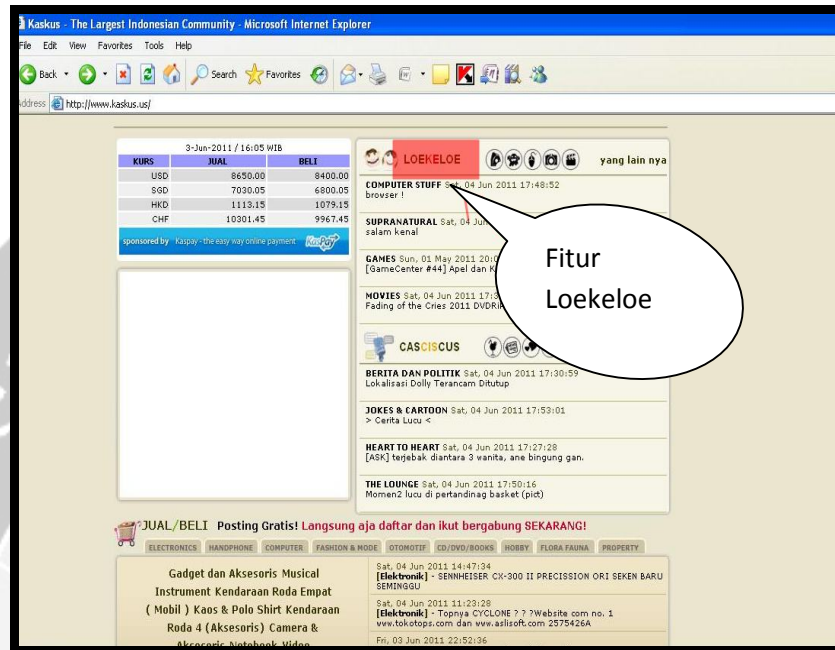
Kaskus - The Largest Indonesian Community - Microsoft Internet Explorer

File Edit View Favorites Tools Help

Back Search Favorites

Address http://www.kaskus.us/

3-Jun-2011 / 16:05 WIB

| KURS | JUAL | BELI |
|---|---|---|
| USD | 8650.00 | 8400.00 |
| SGD | 7030.05 | 6800.05 |
| HKD | 1113.15 | 1079.15 |
| CHF | 10301.45 | 9967.45 |

sponsored by Kaspay - the easy way online payment KasPay

LOEKELOE yang lain nya

COMPUTER STUFF Sat, 04 Jun 2011 17:48:52
browser !

SUPRANATURAL Sat, 04 Jun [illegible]
salam kenal

GAMES Sun, 01 May 2011 20:0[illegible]
[GameCenter #44] Apel dan K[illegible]

MOVIES Sat, 04 Jun 2011 17:3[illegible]
Fading of the Cries 2011 DVDRi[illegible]

Fitur Loekeloe

CASCISCUS

BERITA DAN POLITIK Sat, 04 Jun 2011 17:30:59
Lokalisasi Dolly Terancam Ditutup

JOKES & CARTOON Sat, 04 Jun 2011 17:53:01
> Cerita Lucu <

HEART TO HEART Sat, 04 Jun 2011 17:27:28
[ASK] terjebak diantara 3 wanita, ane bingung gan.

THE LOUNGE Sat, 04 Jun 2011 17:50:16
Momen2 lucu di pertandinag basket (pict)

JUAL/BELI Posting Gratis! Langsung aja daftar dan ikut bergabung SEKARANG!

ELECTRONICS HANDPHONE COMPUTER FASHION & MODE OTOMOTIF CD/DVD/BOOKS HOBBY FLORA FAUNA PROPERTY

Gadget dan Aksesoris Musical Instrument Kendaraan Roda Empat ( Mobil ) Kaos & Polo Shirt Kendaraan Roda 4 (Aksesoris) Camera & Aksesoris Notebook Video

Sat, 04 Jun 2011 14:47:34
[Elektronik] - SENNHEISER CX-300 II PRECISSION ORI SEKEN BARU SEMINGGU

Sat, 04 Jun 2011 11:23:28
[Elektronik] - Topnya CYCLONE ? ? ?Website com no. 1 www.tokotops.com dan www.aslisoft.com 2575426A

Fri, 03 Jun 2011 22:52:36